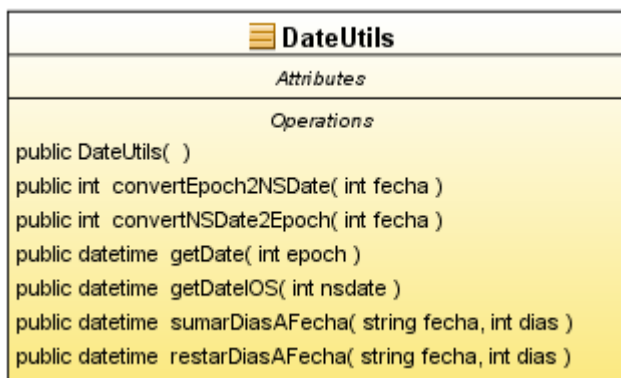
DateUtils

Attributes

Operations

public DateUtils( )
public int convertEpoch2NSDate( int fecha )
public int convertNSDate2Epoch( int fecha )
public datetime getDate( int epoch )
public datetime getDateIOS( int nsdate )
public datetime sumarDiasAFecha( string fecha, int dias )
public datetime restarDiasAFecha( string fecha, int dias )